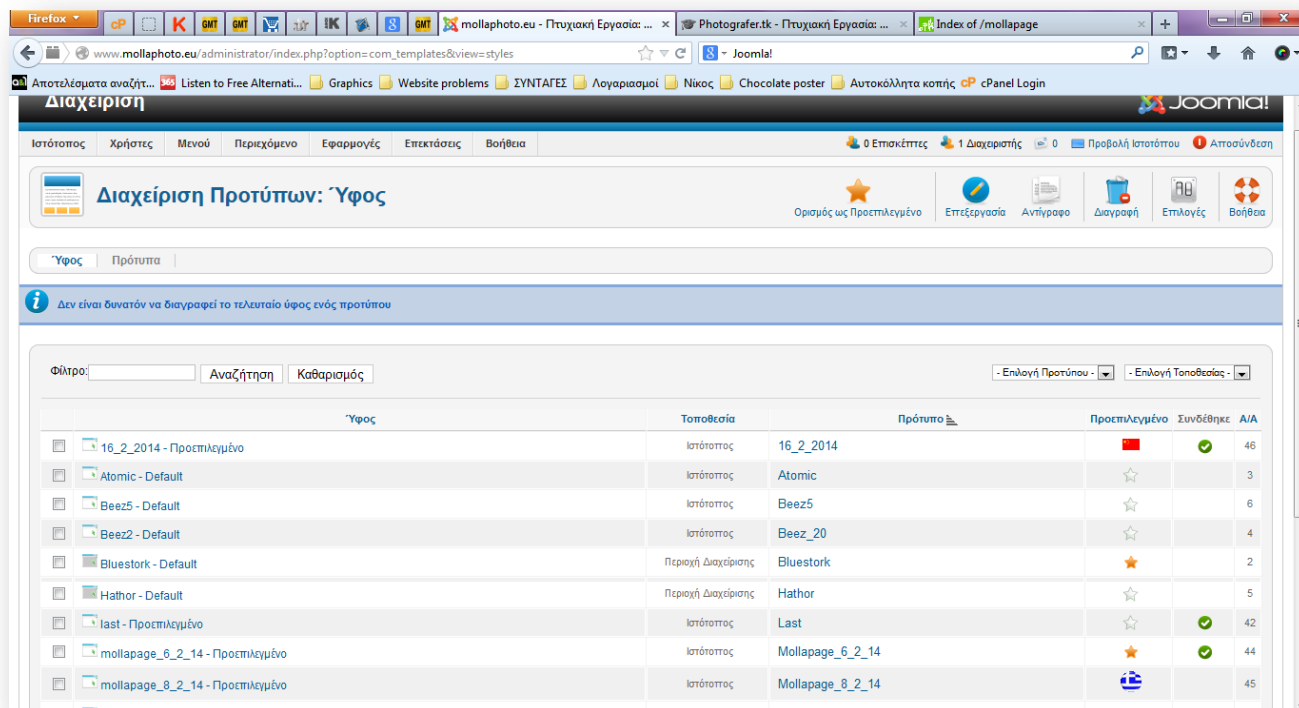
Firefox

mollaphoto.eu - Πτυχιακή Εργασία: ... × | Photografer.tk - Πτυχιακή Εργασία: ... × | Index of /mollapage × | +

www.mollaphoto.eu/administrator/index.php?option=com_templates&view=styles

Joomla!

Αποτελέσματα αναζήτ... | Listen to Free Alternati... | Graphics | Website problems | ΣΥΝΤΑΓΕΣ | Λογαριασμοί | Νίκος | Chocolate poster | Αυτοκόλλητα κοπής | cPanel Login

Διαχείριση

Joomla!

Ιστότοπος | Χρήστες | Μενού | Περιεχόμενο | Εφαρμογές | Επεκτάσεις | Βοήθεια

0 Επισκέπτες | 1 Διαχειριστής | 0 | Προβολή Ιστοτόπου | Αποσύνδεση

Διαχείριση Προτύπων: Ύφος

Ορισμός ως Προεπιλεγμένο | Επεξεργασία | Αντίγραφο | Διαγραφή | Επιλογές | Βοήθεια

Ύφος | Πρότυπα

Δεν είναι δυνατόν να διαγραφεί το τελευταίο ύφος ενός προτύπου

Φίλτρο: Αναζήτηση | Καθαρισμός

- Επιλογή Προτύπου - | - Επιλογή Τοποθεσίας -

| | Ύφος | Τοποθεσία | Πρότυπο | Προεπιλεγμένο | Συνδέθηκε | Α/Α |
|---|---|---|---|---|---|---|
| | 16_2_2014 - Προεπιλεγμένο | Ιστότοπος | 16_2_2014 | | | 46 |
| | Atomic - Default | Ιστότοπος | Atomic | | | 3 |
| | Beez5 - Default | Ιστότοπος | Beez5 | | | 6 |
| | Beez2 - Default | Ιστότοπος | Beez_20 | | | 4 |
| | Bluestork - Default | Περιοχή Διαχείρισης | Bluestork | | | 2 |
| | Hathor - Default | Περιοχή Διαχείρισης | Hathor | | | 5 |
| | last - Προεπιλεγμένο | Ιστότοπος | Last | | | 42 |
| | mollapage_6_2_14 - Προεπιλεγμένο | Ιστότοπος | Mollapage_6_2_14 | | | 44 |
| | mollapage_8_2_14 - Προεπιλεγμένο | Ιστότοπος | Mollapage_8_2_14 | | | 45 |